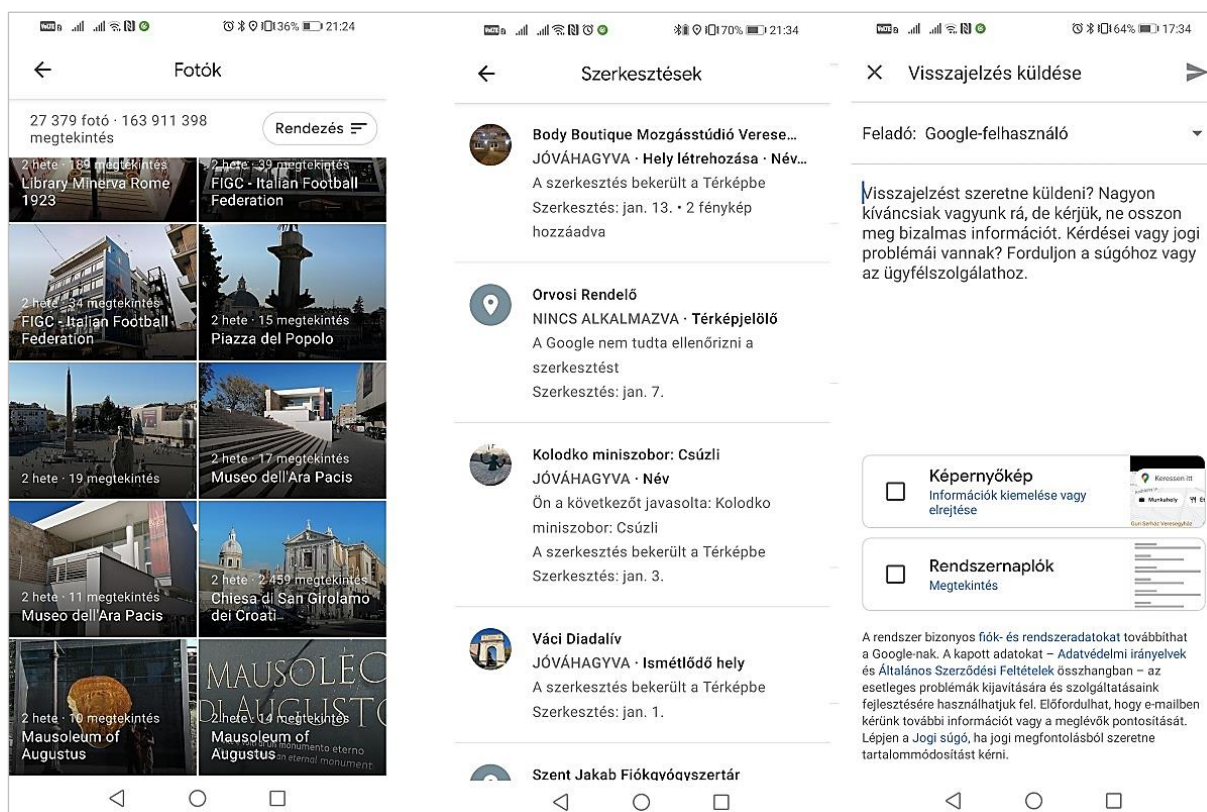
36% 21:24

Fotók

27 379 fotó · 163 911 398 megtekintés

Rendezés

2 hete · 189 megtekintés
Library Minerva Rome 1923

2 hete · 39 megtekintés
FIGC - Italian Football Federation

2 hete · 34 megtekintés
FIGC - Italian Football Federation

2 hete · 15 megtekintés
Piazza del Popolo

2 hete · 19 megtekintés

2 hete · 17 megtekintés
Museo dell'Ara Pacis

2 hete · 11 megtekintés
Museo dell'Ara Pacis

2 hete · 2 459 megtekintés
Chiesa di San Girolamo dei Croati

2 hete · 10 megtekintés
Mausoleum of Augustus

2 hete · 14 megtekintés
Mausoleum of Augustus

MAUSOLEO DI AUGUSTO

70% 21:34

Szerkesztések

Body Boutique Mozgásstúdió Verese...
JÓVÁHAGYVA · Hely létrehozása · Név...
A szerkesztés bekerült a Térképbe
Szerkesztés: jan. 13. • 2 fénykép hozzáadva

Orvosi Rendelő
NINCS ALKALMAZVA · Térképjelölő
A Google nem tudta ellenőrizni a szerkesztést
Szerkesztés: jan. 7.

Kolodko miniszobor: Csúzli
JÓVÁHAGYVA · Név
Ön a következőt javasolta: Kolodko miniszobor: Csúzli
A szerkesztés bekerült a Térképbe
Szerkesztés: jan. 3.

Váci Diadalív
JÓVÁHAGYVA · Ismétlődő hely
A szerkesztés bekerült a Térképbe
Szerkesztés: jan. 1.

Szent Jakab Fiókgyógyszertár

64% 17:34

Visszajelzés küldése

Feladó: Google-felhasználó

Visszajelzést szeretne küldeni? Nagyon kíváncsiak vagyunk rá, de kérjük, ne osszon meg bizalmas információt. Kérdései vagy jogi problémái vannak? Forduljon a súgóhoz vagy az ügyfélszolgálathoz.

Képernyőkép
Információk kiemelése vagy elrejtése

Keressen itt
Munkahely

Rendszernaplók
Megtekintés

A rendszer bizonyos fiók- és rendszeradatokat továbbíthat a Google-nak. A kapott adatokat – Adatvédelmi irányelvek és Általános Szerződési Feltételek összhangban – az esetleges problémák kijavítására és szolgáltatásaink fejlesztésére használhatjuk fel. Előfordulhat, hogy e-mailben kérünk további információt vagy a meglévők pontosítását. Lépjen a Jogi súgó, ha jogi megfontolásból szeretne tartalommódosítást kérni.